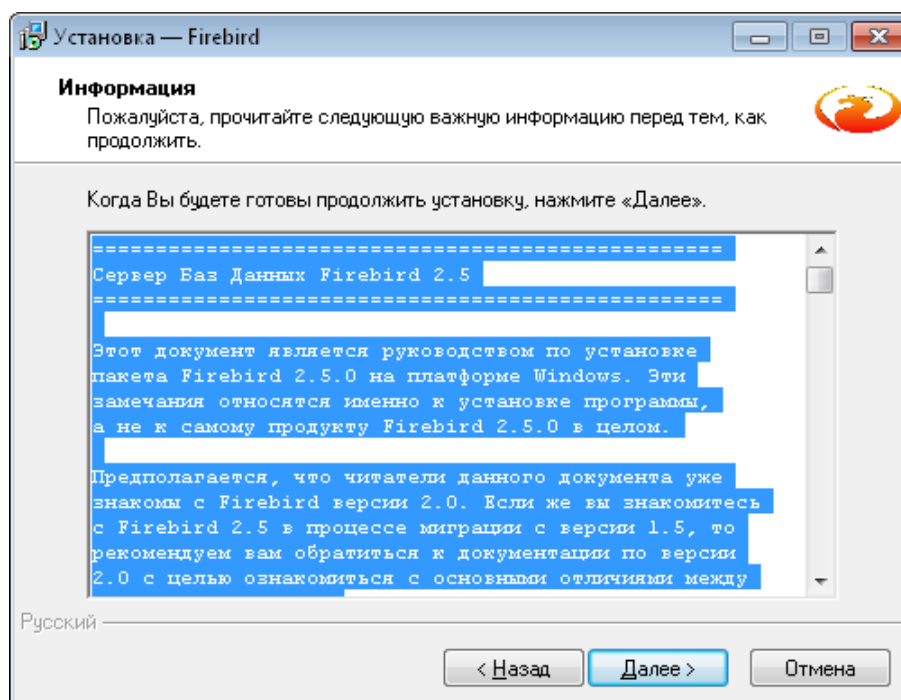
Установка — Firebird

Информация
Пожалуйста, прочитайте следующую важную информацию перед тем, как продолжить.

Когда Вы будете готовы продолжить установку, нажмите «Далее».

==============================================
Сервер Баз Данных Firebird 2.5
==============================================

Этот документ является руководством по установке пакета Firebird 2.5.0 на платформе Windows. Эти замечания относятся именно к установке программы, а не к самому продукту Firebird 2.5.0 в целом.

Предполагается, что читатели данного документа уже знакомы с Firebird версии 2.0. Если же вы знакомитесь с Firebird 2.5 в процессе миграции с версии 1.5, то рекомендуем вам обратиться к документации по версии 2.0 с целью ознакомиться с основными отличиями между

Русский

< Назад
Далее >
Отмена